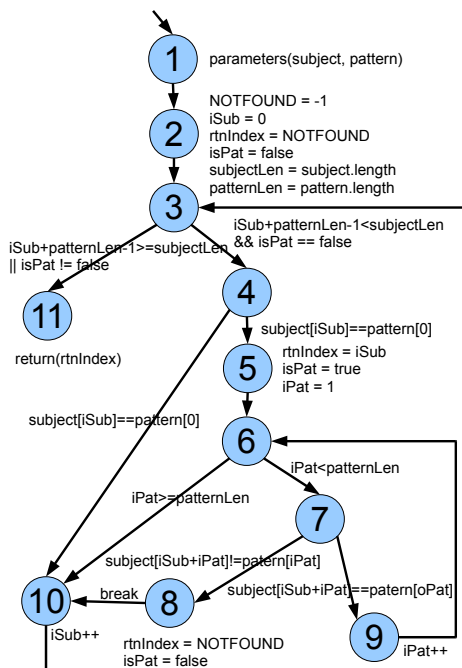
1
parameters(subject, pattern)

2
NOTFOUND = -1
iSub = 0
rtnIndex = NOTFOUND
isPat = false
subjectLen = subject.length
patternLen = pattern.length

3
iSub+patternLen-1>=subjectLen
|| isPat != false
iSub+patternLen-1<subjectLen
&& isPat == false

11
return(rtnIndex)

4
subject[iSub]==pattern[0]

5
rtnIndex = iSub
isPat = true
iPat = 1

subject[iSub]==pattern[0]

6
iPat<patternLen
iPat>=patternLen

7
subject[iSub+iPat]!=patern[iPat]
subject[iSub+iPat]==patern[oPat]

10
break
8
9
iPat++
iSub++
rtnIndex = NOTFOUND
isPat = false